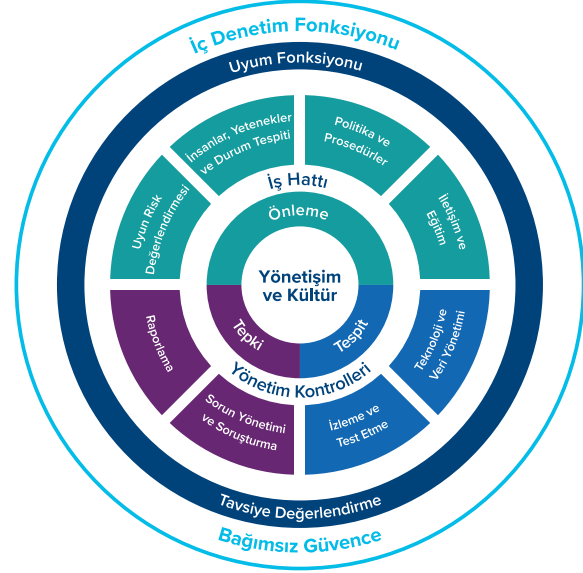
İç Denetim Fonksiyonu

Uyum Fonksiyonu

İnsanlar, Yetenekler ve Durum Tespiti

Politika ve Prosedürler

Uyum Risk Değerlendirmesi

İletişim ve Eğitim

İş Hattı

Önleme

Yönetişim ve Kültür

Tepki

Tespit

Raporlama

Teknoloji ve Veri Yönetimi

Yönetim Kontrolleri

Sorun Yönetimi ve Soruşturma

İzleme ve Test Etme

Tavsiye Değerlendirme

Bağımsız Güvence